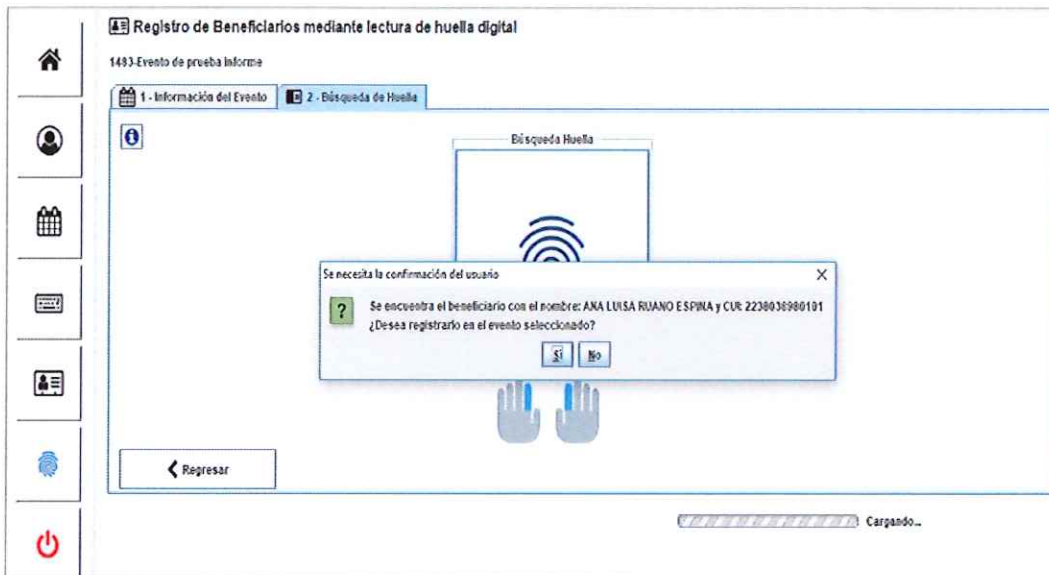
Registro de Beneficiarios mediante lectura de huella digital

1493-Evento de prueba informe

1 - Información del Evento

2 - Búsqueda de Huella

Búsqueda Huella

Se necesita la confirmación del usuario

Se encuentra el beneficiario con el nombre: ANA LUISA RUANO ESPINA y CUI: 2230038980101
¿Desea registrarlo en el evento seleccionado?

Sí

No

Regresar

Cargando...